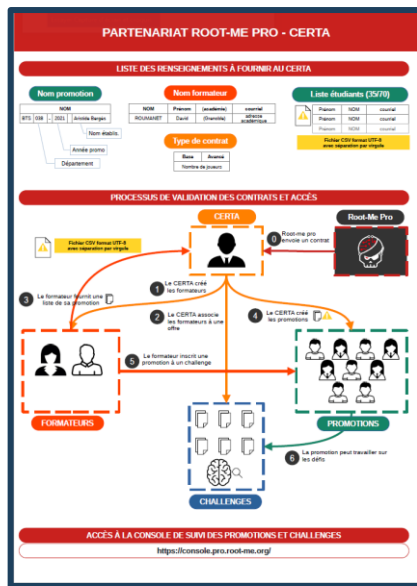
PARTENARIAT ROOT-ME PRO - CERTA

LISTE DES RENSEIGNEMENTS À FOURNIR AU CERTA

Nom promotion

| NOM | | | |
|---|---|---|---|
| BTS | 038 | 2021 | Aristide Bergès |

Nom établis.

Année promo

Département

Nom formateur

| NOM | Prénom | (académie) | courriel |
|---|---|---|---|
| ROUMANET | David | (Grenoble) | adresse académique |

Type de contrat

| Base | Avancé |
|---|---|
| Nombre de joueurs | |

Liste étudiants (35/70)

| Prénom | NOM | courriel |
|---|---|---|
| Prénom | NOM | courriel |
| Prénom | NOM | courriel |

Fichier CSV format UTF-8 avec séparation par virgule

PROCESSUS DE VALIDATION DES CONTRATS ET ACCÈS

CERTA

Root-Me Pro

Fichier CSV format UTF-8 avec séparation par virgule

0 Root-me pro envoie un contrat

1 Le CERTA crée les formateurs

2 Le CERTA associe les formateurs à une offre

3 Le formateur fournit une liste de sa promotion

4 Le CERTA crée les promotions

5 Le formateur inscrit une promotion à un challenge

FORMATEURS

PROMOTIONS

6 La promotion peut travailler sur les défis

CHALLENGES

ACCÈS À LA CONSOLE DE SUIVI DES PROMOTIONS ET CHALLENGES

https://console.pro.root-me.org/